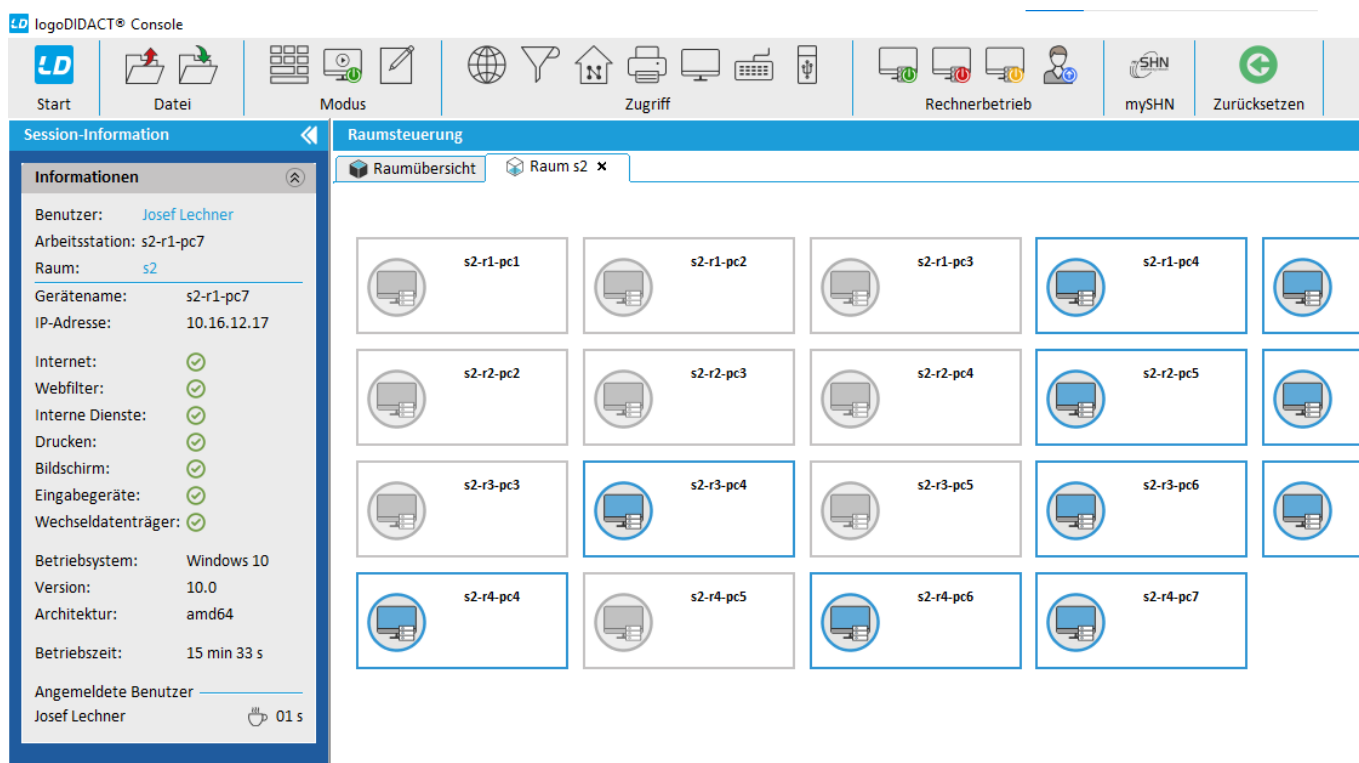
LD logoDIDACT® Console

LD
Start

Datei

Modus

N
Zugriff

Rechnerbetrieb

SHN
mySHN

Zurücksetzen

Session-Information

Informationen

Benutzer: Josef Lechner
Arbeitsstation: s2-r1-pc7
Raum: s2
Gerätename: s2-r1-pc7
IP-Adresse: 10.16.12.17

Internet:
Webfilter:
Interne Dienste:
Drucken:
Bildschirm:
Eingabegeräte:
Wechseldatenträger:

Betriebsystem: Windows 10
Version: 10.0
Architektur: amd64

Betriebszeit: 15 min 33 s

Angemeldete Benutzer
Josef Lechner 01 s

Raumsteuerung

Raumübersicht
Raum s2 ×

s2-r1-pc1
s2-r1-pc2
s2-r1-pc3
s2-r1-pc4
s2-r2-pc2
s2-r2-pc3
s2-r2-pc4
s2-r2-pc5
s2-r3-pc3
s2-r3-pc4
s2-r3-pc5
s2-r3-pc6
s2-r4-pc4
s2-r4-pc5
s2-r4-pc6
s2-r4-pc7